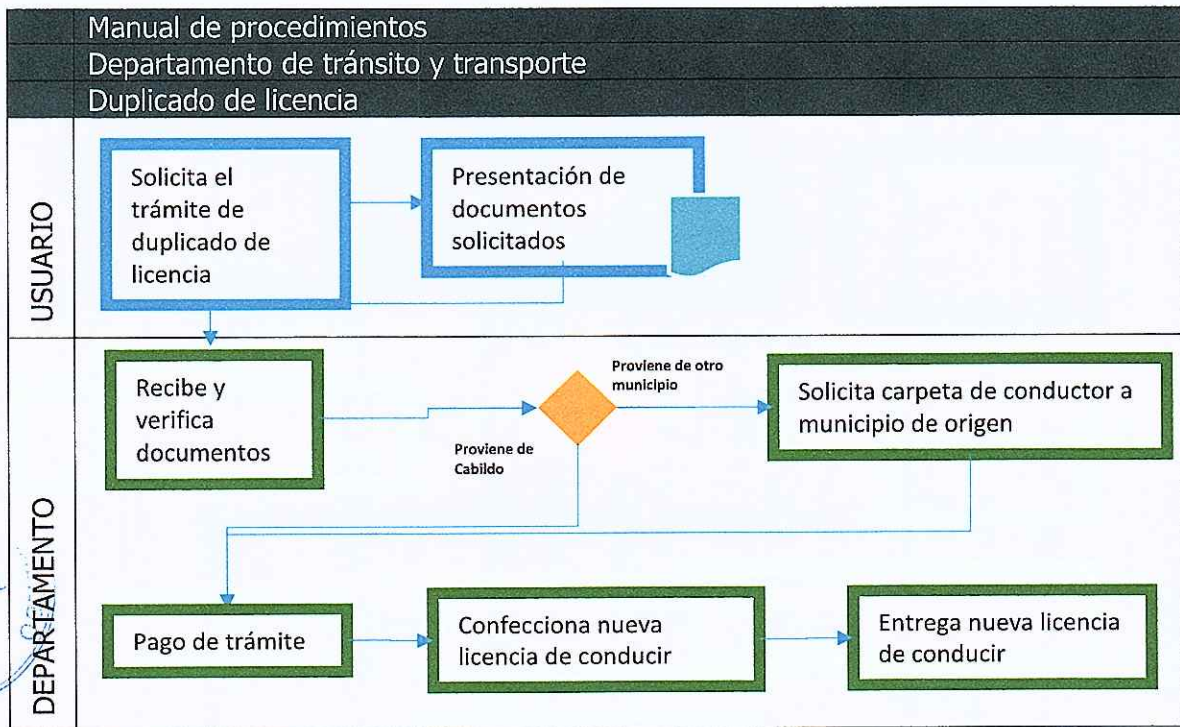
Manual de procedimientos
Departamento de tránsito y transporte
Duplicado de licencia

USUARIO

Solicita el trámite de duplicado de licencia

Presentación de documentos solicitados

DEPARTAMENTO

Recibe y verifica documentos

Proviene de otro municipio

Proviene de Cabildo

Solicita carpeta de conductor a municipio de origen

Pago de trámite

Confecciona nueva licencia de conducir

Entrega nueva licencia de conducir